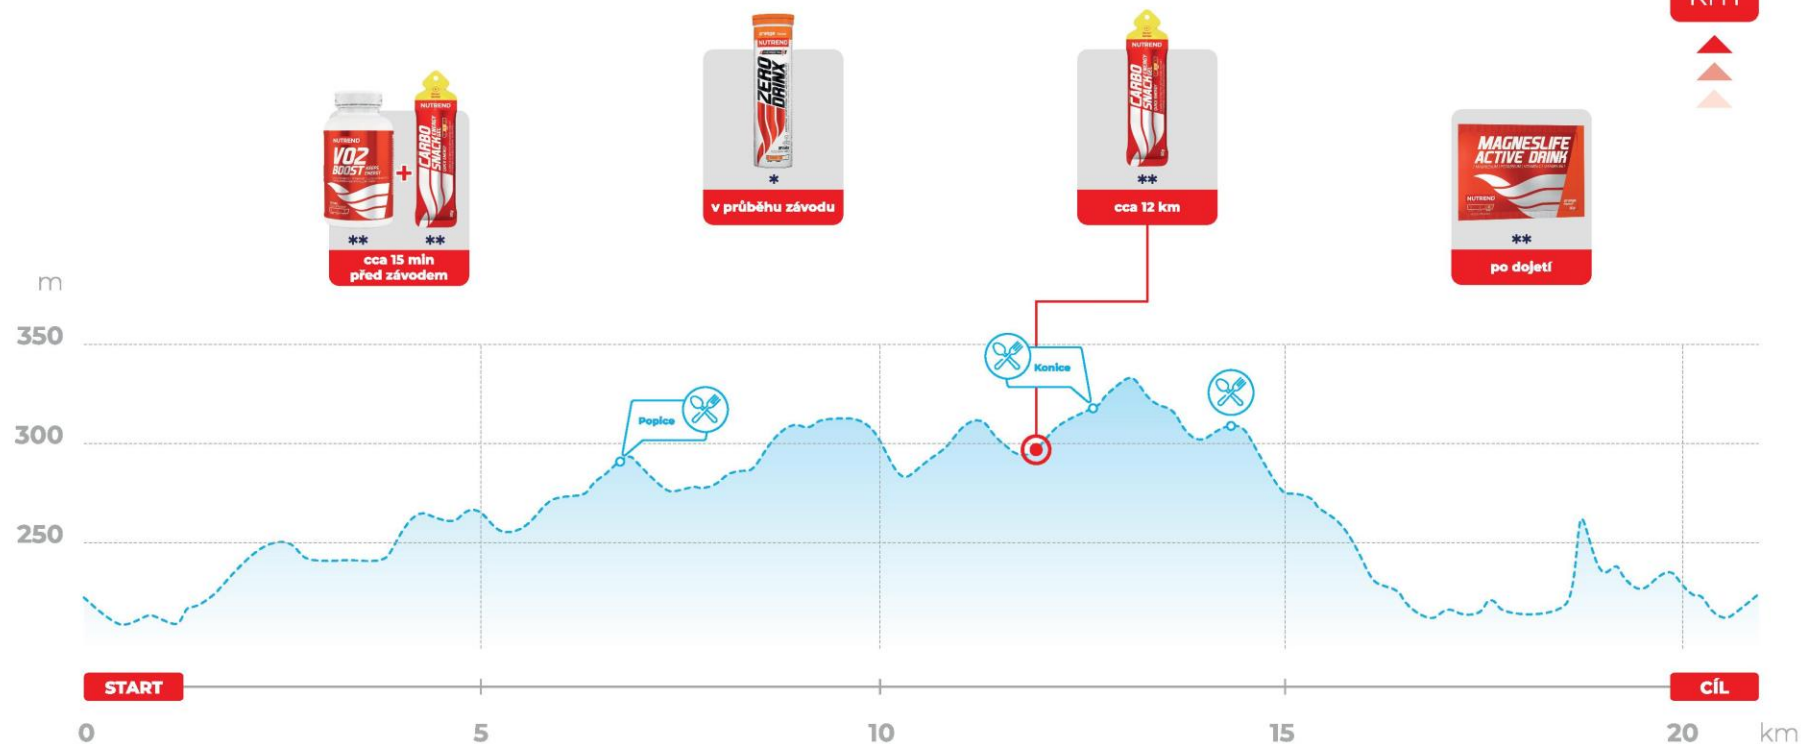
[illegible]

NUTREND
VO2 BOOST
+
NUTREND
CARBO SNACK
**
**
cca 15 min
před závodem

NUTREND
ZERO DRINX
*
v průběhu závodu

NUTREND
CARBO SNACK
**
cca 12 km

MAGNESLIFE ACTIVE DRINK
NUTREND
**
po dojetí

m
350
300
250

Popice
Konice

START
CÍL

0
5
10
15
20
km